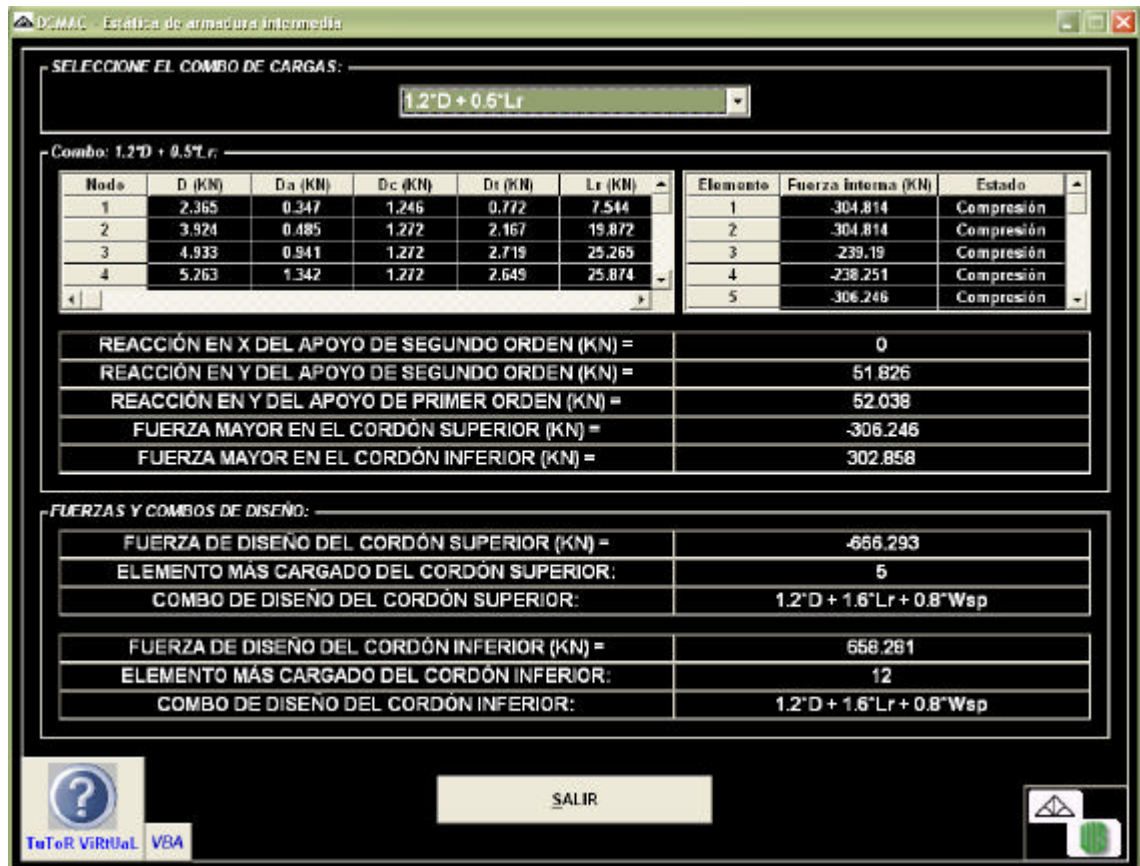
DCMAC - Estática de armadura intermedia

SELECCIONE EL COMBO DE CARGAS:

1.2*D + 0.5*Lr

Combo: 1.2*D + 0.5*Lr:

| Nodo | D (KN) | Da (KN) | Dc (KN) | Dt (KN) | Lr (KN) |
|---|---|---|---|---|---|
| 1 | 2.365 | 0.347 | 1.246 | 0.772 | 7.544 |
| 2 | 3.924 | 0.485 | 1.272 | 2.167 | 19.872 |
| 3 | 4.933 | 0.941 | 1.272 | 2.719 | 25.265 |
| 4 | 5.263 | 1.342 | 1.272 | 2.649 | 25.874 |

| Elemento | Fuerza interna (KN) | Estado |
|---|---|---|
| 1 | -304.814 | Compresión |
| 2 | -304.814 | Compresión |
| 3 | -239.19 | Compresión |
| 4 | -238.251 | Compresión |
| 5 | -306.246 | Compresión |

| | |
|---|---|
| REACCIÓN EN X DEL APOYO DE SEGUNDO ORDEN (KN) = | 0 |
| REACCIÓN EN Y DEL APOYO DE SEGUNDO ORDEN (KN) = | 51.826 |
| REACCIÓN EN Y DEL APOYO DE PRIMER ORDEN (KN) = | 52.038 |
| FUERZA MAYOR EN EL CORDÓN SUPERIOR (KN) = | -306.246 |
| FUERZA MAYOR EN EL CORDÓN INFERIOR (KN) = | 302.858 |

FUERZAS Y COMBOS DE DISEÑO:

| | |
|---|---|
| FUERZA DE DISEÑO DEL CORDÓN SUPERIOR (KN) = | -666.293 |
| ELEMENTO MÁS CARGADO DEL CORDÓN SUPERIOR: | 5 |
| COMBO DE DISEÑO DEL CORDÓN SUPERIOR: | 1.2*D + 1.6*Lr + 0.8*Wsp |

| | |
|---|---|
| FUERZA DE DISEÑO DEL CORDÓN INFERIOR (KN) = | 658.281 |
| ELEMENTO MÁS CARGADO DEL CORDÓN INFERIOR: | 12 |
| COMBO DE DISEÑO DEL CORDÓN INFERIOR: | 1.2*D + 1.6*Lr + 0.8*Wsp |

TuToR ViRtUaL VBA

SALIR